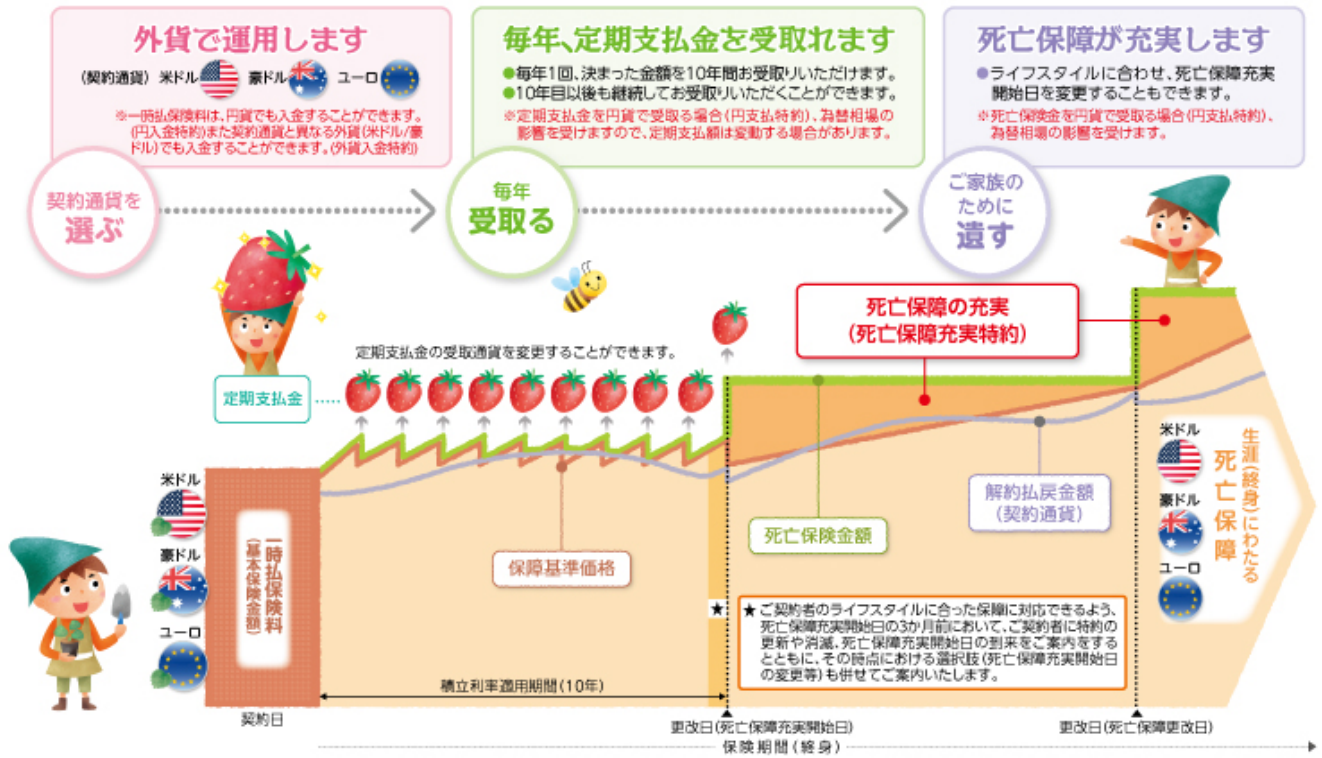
外貨で運用します

（契約通貨）米ドル　豪ドル　ユーロ

※一時払保険料は、円貨でも入金することができます。（円入金特約）また契約通貨と異なる外貨（米ドル/豪ドル）でも入金することができます。（外貨入金特約）

毎年、定期支払金を受取れます

●毎年1回、決まった金額を10年間お受取りいただけます。
●10年目以後も継続してお受取りいただくことができます。

※定期支払金を円貨で受取る場合（円支払特約）、為替相場の影響を受けますので、定期支払額は変動する場合があります。

死亡保障が充実します

●ライフスタイルに合わせ、死亡保障充実開始日を変更することもできます。

※死亡保険金を円貨で受取る場合（円支払特約）、為替相場の影響を受けます。

契約通貨を選ぶ

毎年受取る

ご家族のために遺す

死亡保障の充実（死亡保障充実特約）

定期支払金の受取通貨を変更することができます。

定期支払金

米ドル

豪ドル

ユーロ

一時払保険料（基本保険金額）

保障基準価格

死亡保険金額

解約払戻金額（契約通貨）

米ドル

豪ドル

ユーロ

生涯（終身）にわたる死亡保障

★ ★ご契約者のライフスタイルに合った保障に対応できるよう、死亡保障充実開始日の3か月前において、ご契約者に特約の更新や消滅、死亡保障充実開始日の到来をご案内をするとともに、その時点における選択肢（死亡保障充実開始日の変更等）も併せてご案内いたします。

積立利率適用期間（10年）

契約日

更改日（死亡保障充実開始日）

更改日（死亡保障更改日）

保険期間（終身）